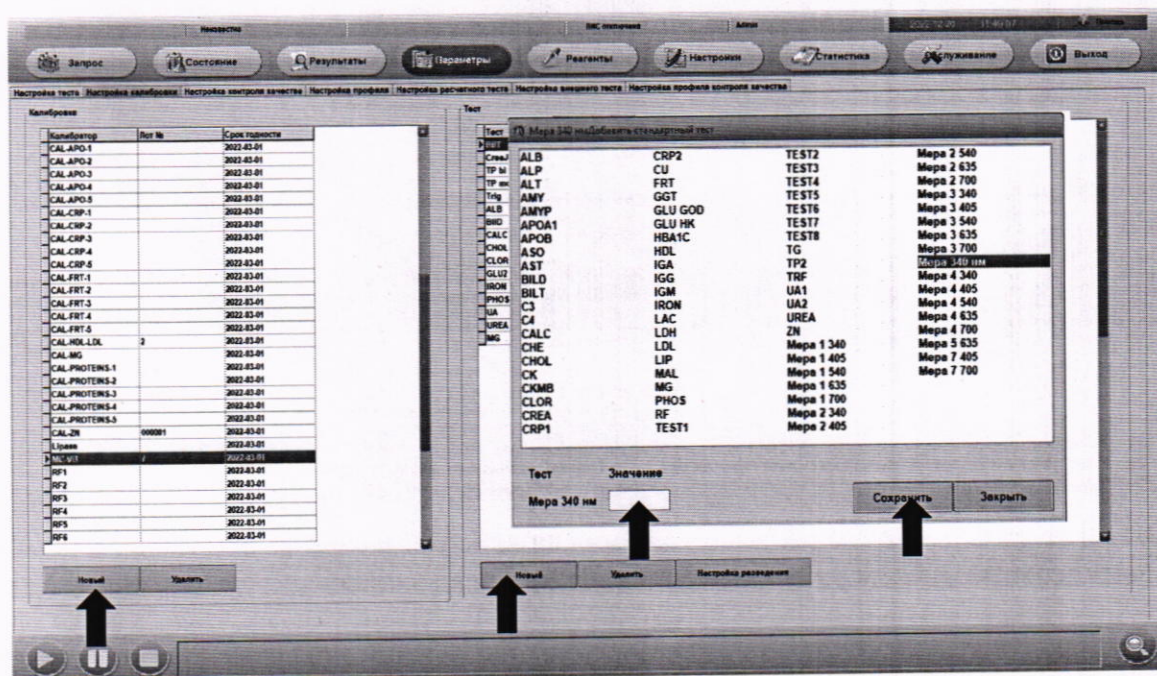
Неизвестно | ЛИС отключена | Admin | 2022-12-20 11:46:07

Запрос | Состояние | Результаты | Параметры | Реагенты | Настройки | Статистика | Обслуживание | Выход

Настройка теста | Настройка калибровки | Настройка контроля качества | Настройка профиля | Настройка расчетного теста | Настройка внешнего теста | Настройка профиля контроля качества

Калибровка

| Калибратор | Лот № | Срок годности |
|---|---|---|
| CAL-APO-1 | | 2022-03-01 |
| CAL-APO-2 | | 2022-03-01 |
| CAL-APO-3 | | 2022-03-01 |
| CAL-APO-4 | | 2022-03-01 |
| CAL-APO-5 | | 2022-03-01 |
| CAL-CRP-1 | | 2022-03-01 |
| CAL-CRP-2 | | 2022-03-01 |
| CAL-CRP-3 | | 2022-03-01 |
| CAL-CRP-4 | | 2022-03-01 |
| CAL-CRP-5 | | 2022-03-01 |
| CAL-FRT-1 | | 2022-03-01 |
| CAL-FRT-2 | | 2022-03-01 |
| CAL-FRT-3 | | 2022-03-01 |
| CAL-FRT-4 | | 2022-03-01 |
| CAL-FRT-5 | | 2022-03-01 |
| CAL-HDL-LDL | 2 | 2022-03-01 |
| CAL-MG | | 2022-03-01 |
| CAL-PROTEINS-1 | | 2022-03-01 |
| CAL-PROTEINS-2 | | 2022-03-01 |
| CAL-PROTEINS-3 | | 2022-03-01 |
| CAL-PROTEINS-4 | | 2022-03-01 |
| CAL-PROTEINS-5 | | 2022-03-01 |
| CAL-ZN | 000001 | 2022-03-01 |
| Lipase | | 2022-03-01 |
| MC-VIT | 7 | 2022-03-01 |
| RF1 | | 2022-03-01 |
| RF2 | | 2022-03-01 |
| RF3 | | 2022-03-01 |
| RF4 | | 2022-03-01 |
| RF5 | | 2022-03-01 |
| RF6 | | 2022-03-01 |

Новый | Удалить

Тест

Тест
FRT
CreaJ
TP bi
TP ur
Trig
ALB
BILD
CALC
CHOL
CLOR
GLU2
IRON
PHOS
UA
UREA
MG

Мера 340 нмДобавить стандартный тест

ALB
ALP
ALT
AMY
AMYP
APOA1
APOB
ASO
AST
BILD
BILT
C3
C4
CALC
CHE
CHOL
CK
CKMB
CLOR
CREA
CRP1

CRP2
CU
FRT
GGT
GLU GOD
GLU HK
HBA1C
HDL
IGA
IGG
IGM
IRON
LAC
LDH
LDL
LIP
MAL
MG
PHOS
RF
TEST1

TEST2
TEST3
TEST4
TEST5
TEST6
TEST7
TEST8
TG
TP2
TRF
UA1
UA2
UREA
ZN
Мера 1 340
Мера 1 405
Мера 1 540
Мера 1 635
Мера 1 700
Мера 2 340
Мера 2 405

Мера 2 540
Мера 2 635
Мера 2 700
Мера 3 340
Мера 3 405
Мера 3 540
Мера 3 635
Мера 3 700
Мера 340 нм
Мера 4 340
Мера 4 405
Мера 4 540
Мера 4 635
Мера 4 700
Мера 5 635
Мера 7 405
Мера 7 700

Тест | Значение
Мера 340 нм

Сохранить | Закрыть

Новый | Удалить | Настройка разведения